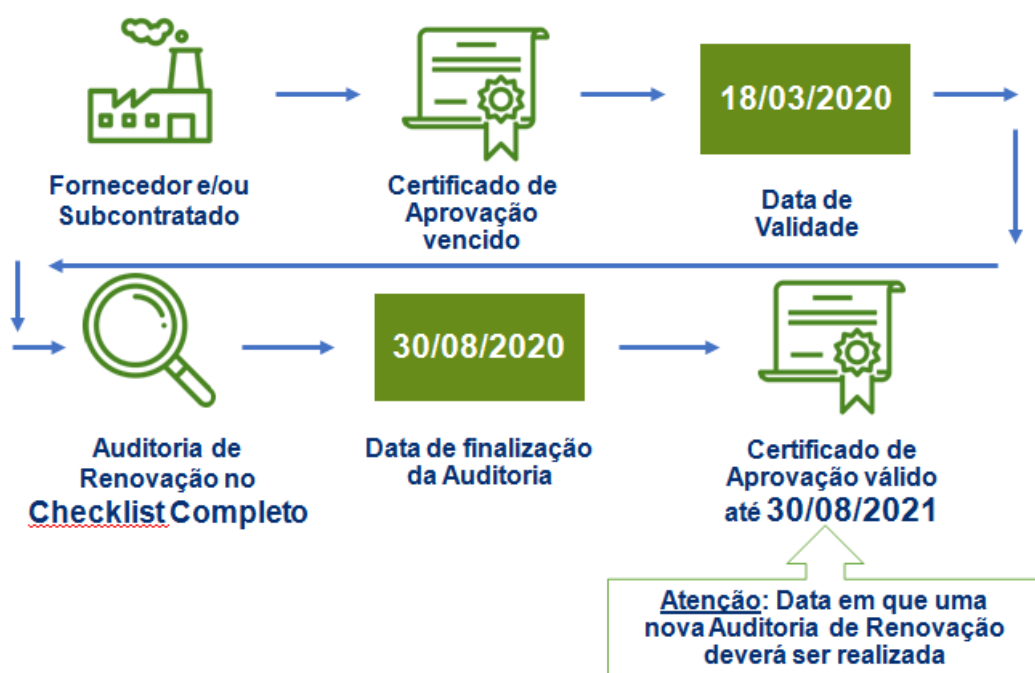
Fornecedor e/ou Subcontratado

Certificado de Aprovação vencido

18/03/2020

Data de Validade

Auditoria de Renovação no Checklist Completo

30/08/2020

Data de finalização da Auditoria

Certificado de Aprovação válido até 30/08/2021

Atenção: Data em que uma nova Auditoria de Renovação deverá ser realizada